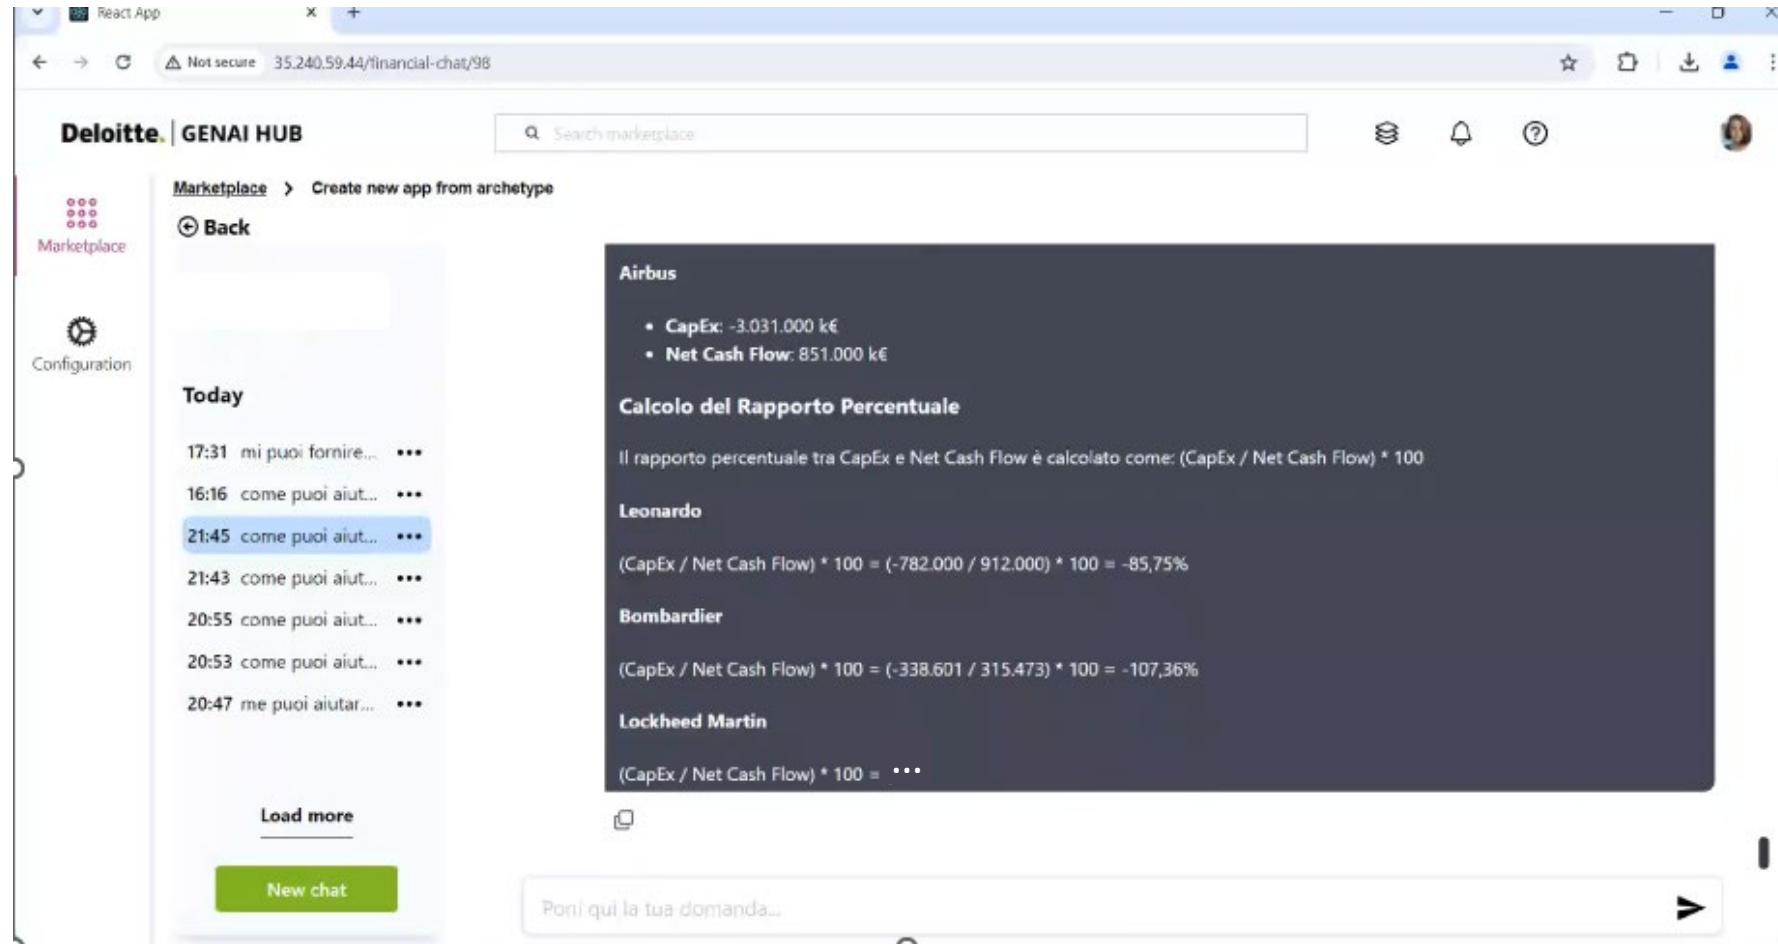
React App

Not secure 35.240.59.44/financial-chat/98

Deloitte. | GENAI HUB

Search marketplace

Marketplace

Configuration

Marketplace > Create new app from archetype

Back

Today

17:31 mi puoi fornire... •••
16:16 come puoi aiut... •••
21:45 come puoi aiut... •••
21:43 come puoi aiut... •••
20:55 come puoi aiut... •••
20:53 come puoi aiut... •••
20:47 me puoi aiutar... •••

Load more

New chat

Airbus

- CapEx: -3.031.000 k€
- Net Cash Flow: 851.000 k€

Calcolo del Rapporto Percentuale

Il rapporto percentuale tra CapEx e Net Cash Flow è calcolato come: (CapEx / Net Cash Flow) * 100

Leonardo

(CapEx / Net Cash Flow) * 100 = (-782.000 / 912.000) * 100 = -85,75%

Bombardier

(CapEx / Net Cash Flow) * 100 = (-338.601 / 315.473) * 100 = -107,36%

Lockheed Martin

(CapEx / Net Cash Flow) * 100 = •••

Poni qui la tua domanda...